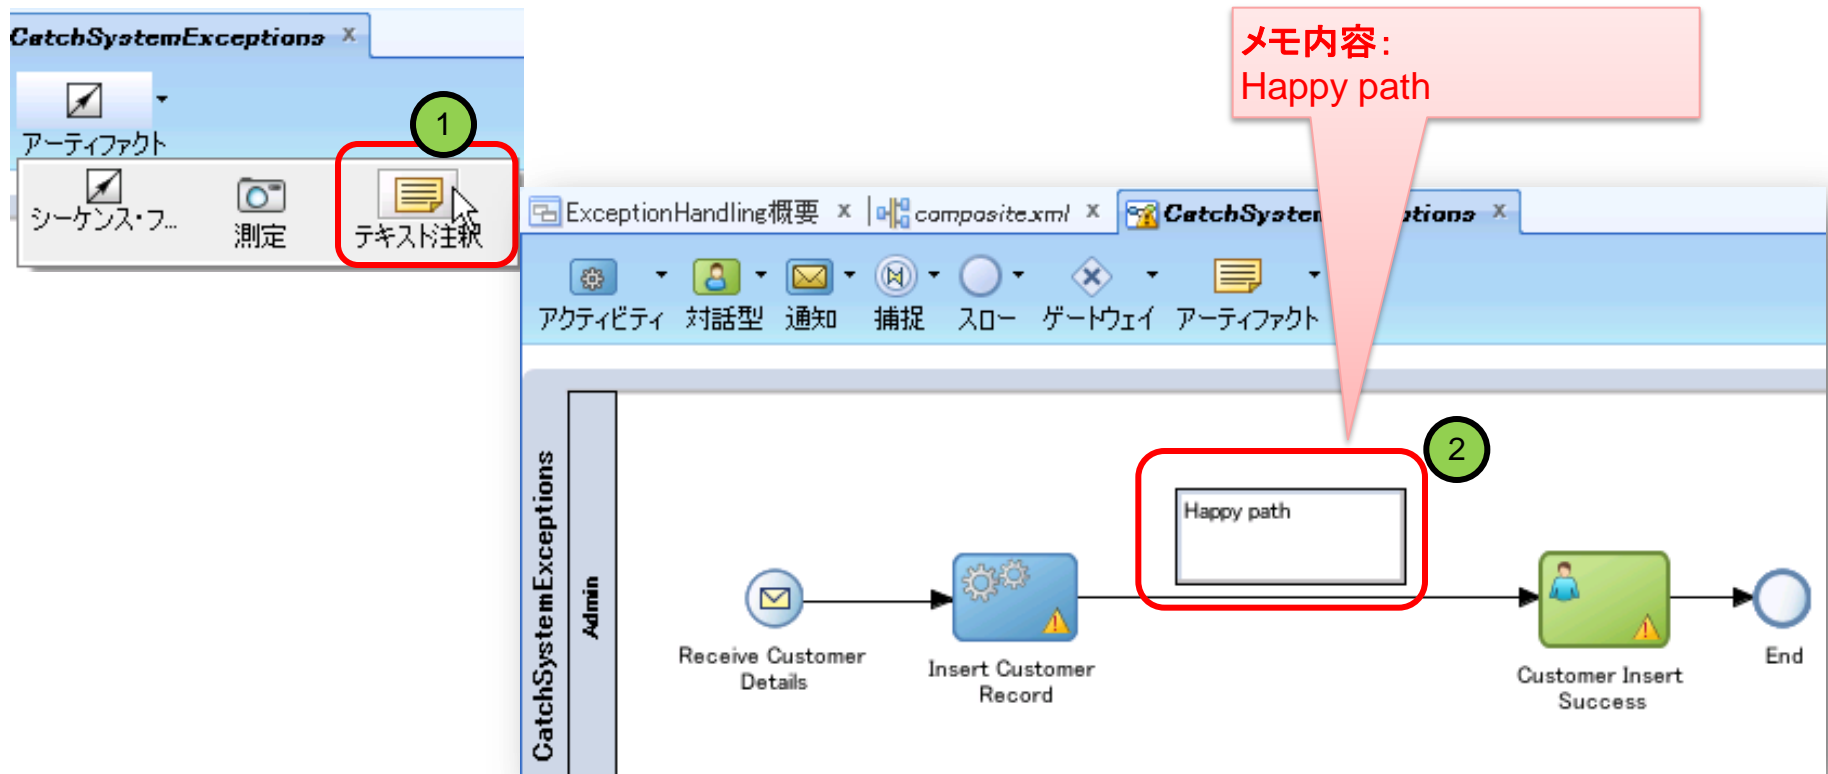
CatchSystemExceptions x

アーティファクト

シーケンス・フ...

測定

テキスト注釈

1

メモ内容:
Happy path

ExceptionHandling概要 x

composite.xml x

CatchSystem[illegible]ptions x

アクティビティ

対話型

通知

捕捉

スロー

ゲートウェイ

アーティファクト

CatchSystemExceptions

Admin

2

Happy path

Receive Customer Details

Insert Customer Record

Customer Insert Success

End